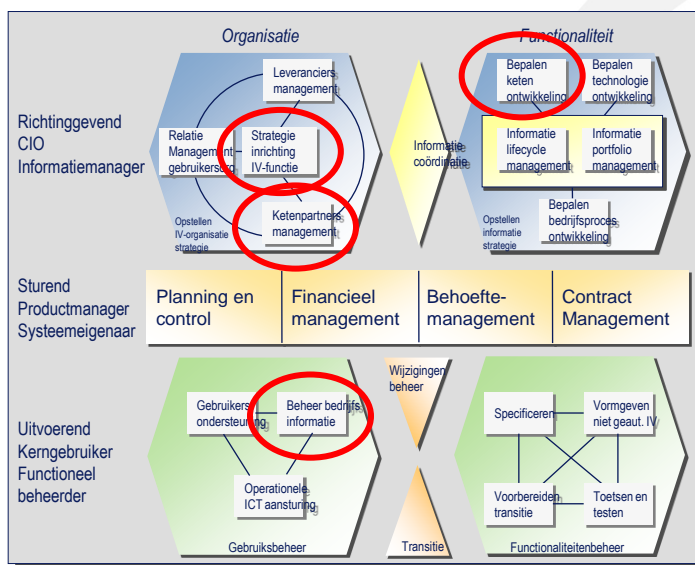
Organisatie

Functionaliteit

Richtinggevend
CIO
Informatiemanager

Leveranciers management

Relatie Management gebruikersorg.

Strategie inrichting IV-functie

Ketenpartners management

Opstellen IV-organisatie strategie

Informatie coördinatie

Bepalen keten ontwikkeling

Bepalen technologie ontwikkeling

Informatie lifecycle management

Informatie portfolio management

Bepalen bedrijfsproces ontwikkeling

Opstellen informatie strategie

Sturend
Productmanager
Systeemeigenaar

| Planning en control | Financieel management | Behoefte-management | Contract Management |
|---|---|---|---|

Uitvoerend
Kerngebruiker
Functioneel beheerder

Gebruikers ondersteuning

Beheer bedrijfs informatie

Operationele ICT aansturing

Gebruiksbeheer

Wijzigingen beheer

Transitie

Specificeren

Vormgeven niet geaut. IV

Voorbereiden transitie

Toetsen en testen

Functionaliteitenbeheer